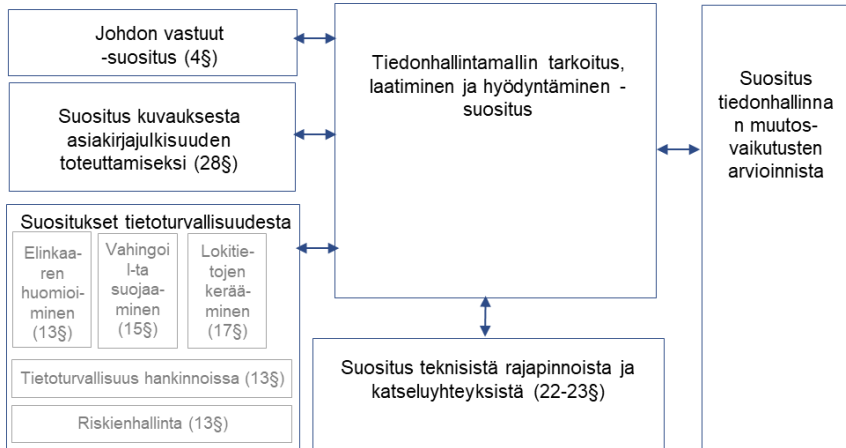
Johdon vastuut -suositus (4§)

Suositus kuvauksesta asiakirjajulkisuuden toteuttamiseksi (28§)

Suositukset tietoturvallisuudesta

Elinkaaren huomioiminen (13§)

Vahingoil-ta suojaaminen (15§)

Lokitietojen kerääminen (17§)

Tietoturvallisuus hankinnoissa (13§)

Riskienhallinta (13§)

Tiedonhallintamallin tarkoitus, laatiminen ja hyödyntäminen -suositus

Suositus teknisistä rajapinnoista ja katseluyhteyksistä (22-23§)

Suositus tiedonhallinnan muutos-vaikutusten arvioinnista